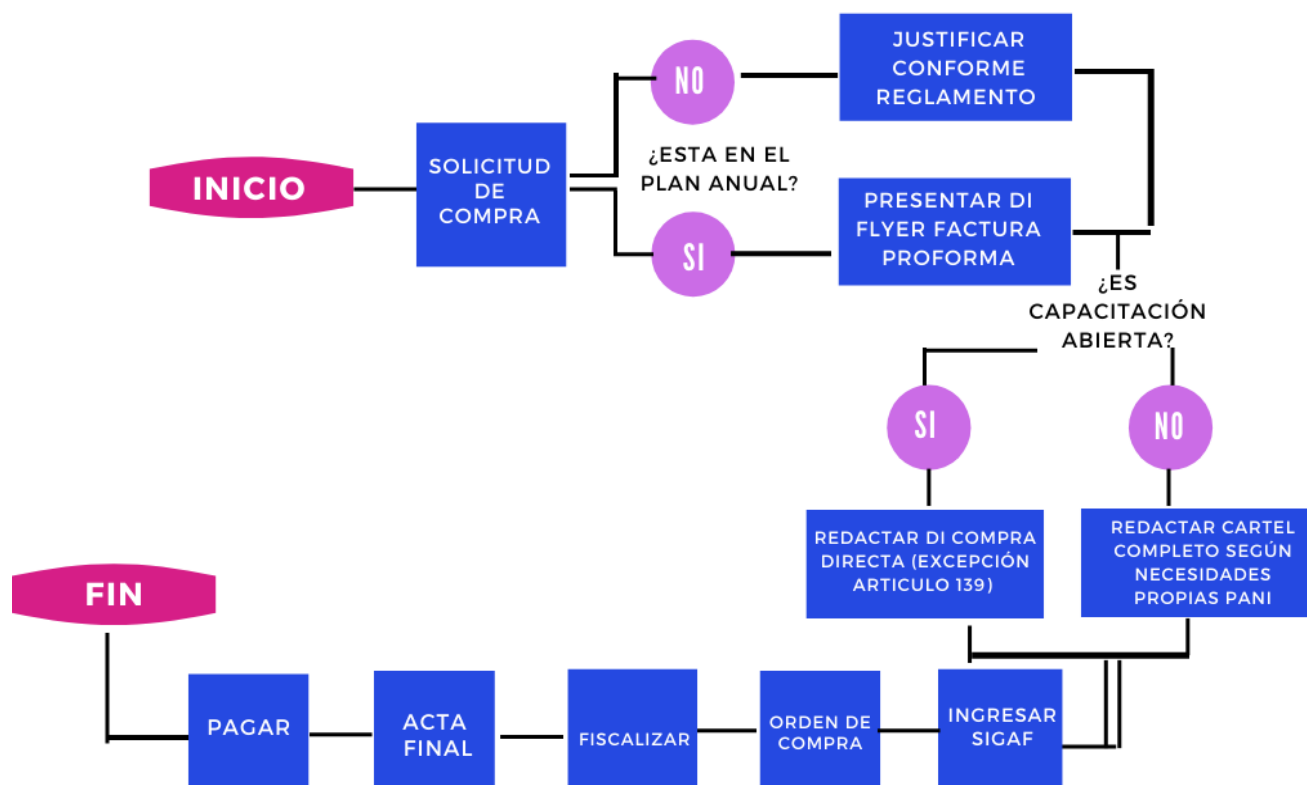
INICIO

SOLICITUD DE COMPRA

¿ESTA EN EL PLAN ANUAL?

NO

JUSTIFICAR CONFORME REGLAMENTO

SI

PRESENTAR DI FLYER FACTURA PROFORMA

¿ES CAPACITACIÓN ABIERTA?

SI

NO

REDACTAR DI COMPRA DIRECTA (EXCEPCIÓN ARTICULO 139)

REDACTAR CARTEL COMPLETO SEGÚN NECESIDADES PROPIAS PANI

FIN

PAGAR

ACTA FINAL

FISCALIZAR

ORDEN DE COMPRA

INGRESAR SIGAF